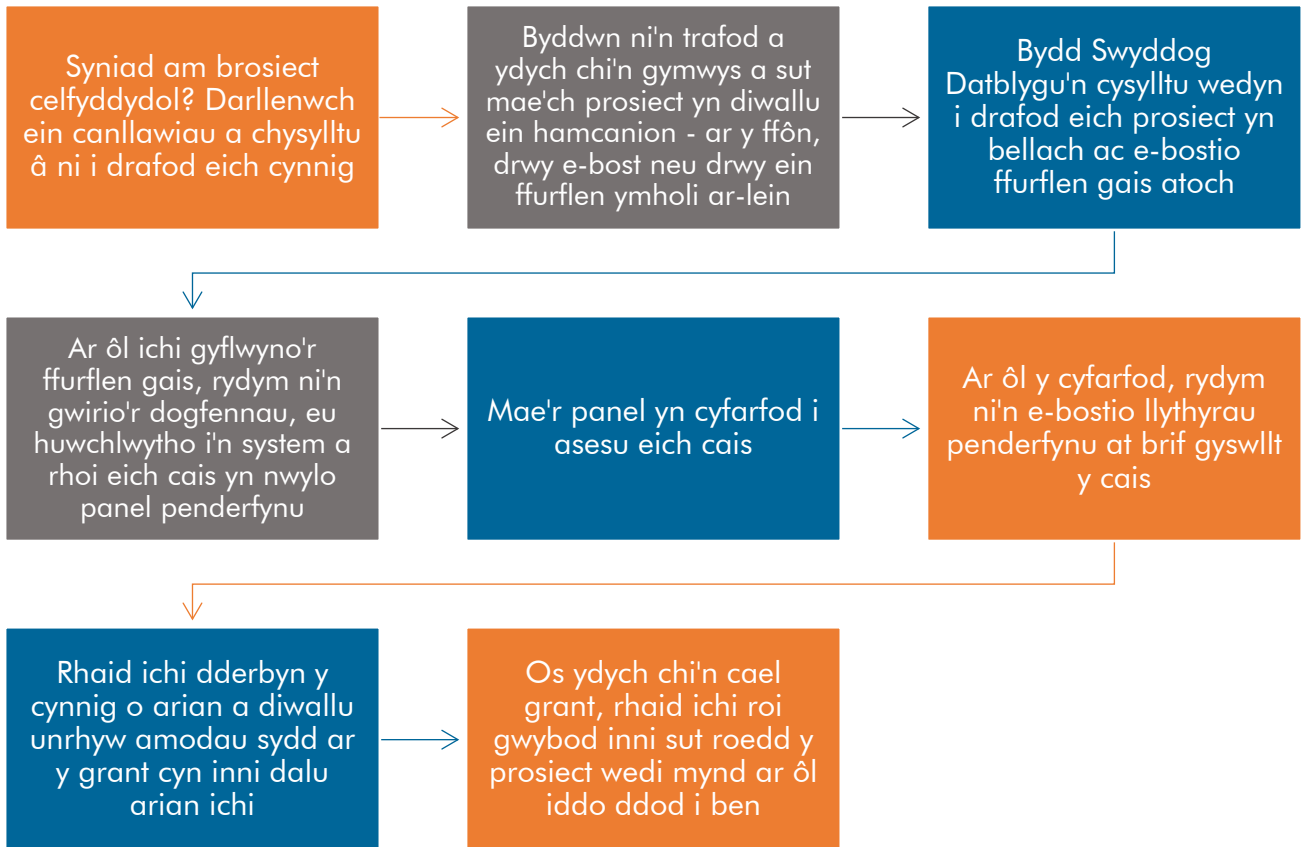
Syniad am brosiect celfyddydol? Darllenwch ein canllawiau a chysylltu â ni i drafod eich cynnig

Byddwn ni'n trafod a ydych chi'n gymwys a sut mae'ch prosiect yn diwallu ein hamcanion - ar y ffôn, drwy e-bost neu drwy ein ffurflen ymholi ar-lein

Bydd Swyddog Datblygu'n cysylltu wedyn i drafod eich prosiect yn bellach ac e-bostio ffurflen gais atoch

Ar ôl ichi gyflwyno'r ffurflen gais, rydym ni'n gwirio'r dogfennau, eu huwchlwytho i'n system a rhoi eich cais yn nwylo panel penderfynu

Mae'r panel yn cyfarfod i asesu eich cais

Ar ôl y cyfarfod, rydym ni'n e-bostio llythyrau penderfynu at brif gyswllt y cais

Rhaid ichi dderbyn y cynnig o arian a diwallu unrhyw amodau sydd ar y grant cyn inni dalu arian ichi

Os ydych chi'n cael grant, rhaid ichi roi gwybod inni sut roedd y prosiect wedi mynd ar ôl iddo ddod i ben